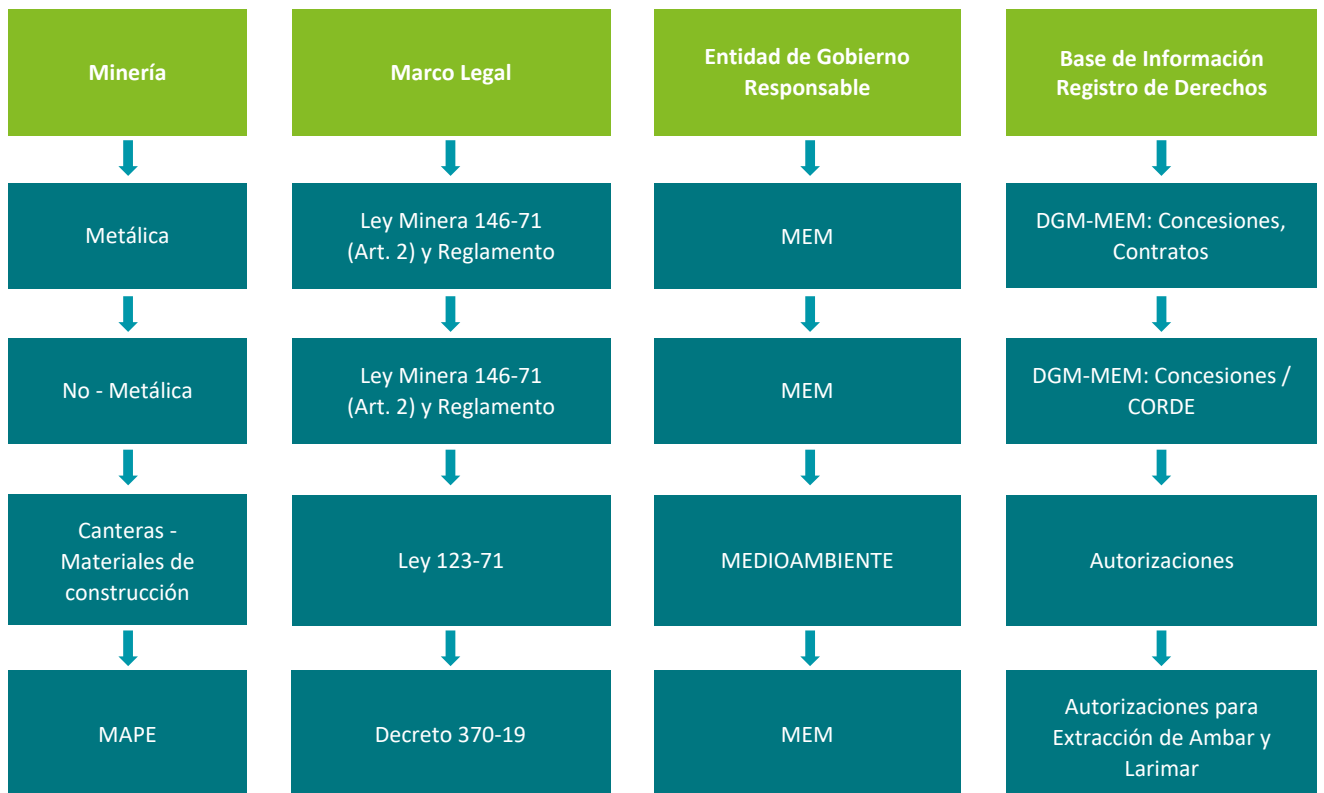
Minería

Metálica

No - Metálica

Canteras - Materiales de construcción

MAPE

Marco Legal

Ley Minera 146-71 (Art. 2) y Reglamento

Ley Minera 146-71 (Art. 2) y Reglamento

Ley 123-71

Decreto 370-19

Entidad de Gobierno Responsable

MEM

MEM

MEDIOAMBIENTE

MEM

Base de Información Registro de Derechos

DGM-MEM: Concesiones, Contratos

DGM-MEM: Concesiones / CORDE

Autorizaciones

Autorizaciones para Extracción de Ambar y Larimar